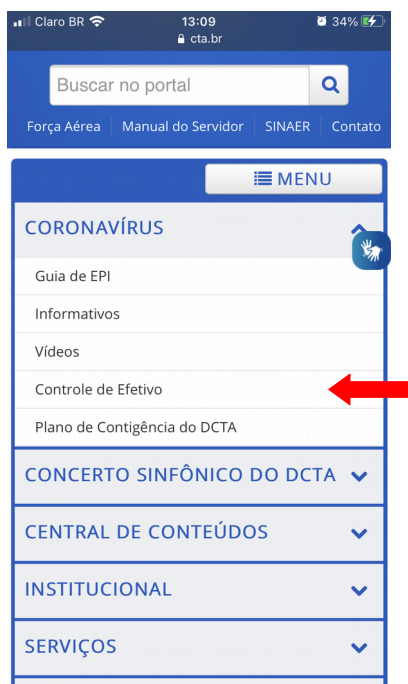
Claro BR 13:09 34%
cta.br

Buscar no portal

Força Aérea | Manual do Servidor | SINAER | Contato

MENU

CORONAVÍRUS

Guia de EPI

Informativos

Vídeos

Controle de Efetivo

Plano de Contigência do DCTA

CONCERTO SINFÔNICO DO DCTA

CENTRAL DE CONTEÚDOS

INSTITUCIONAL

SERVIÇOS